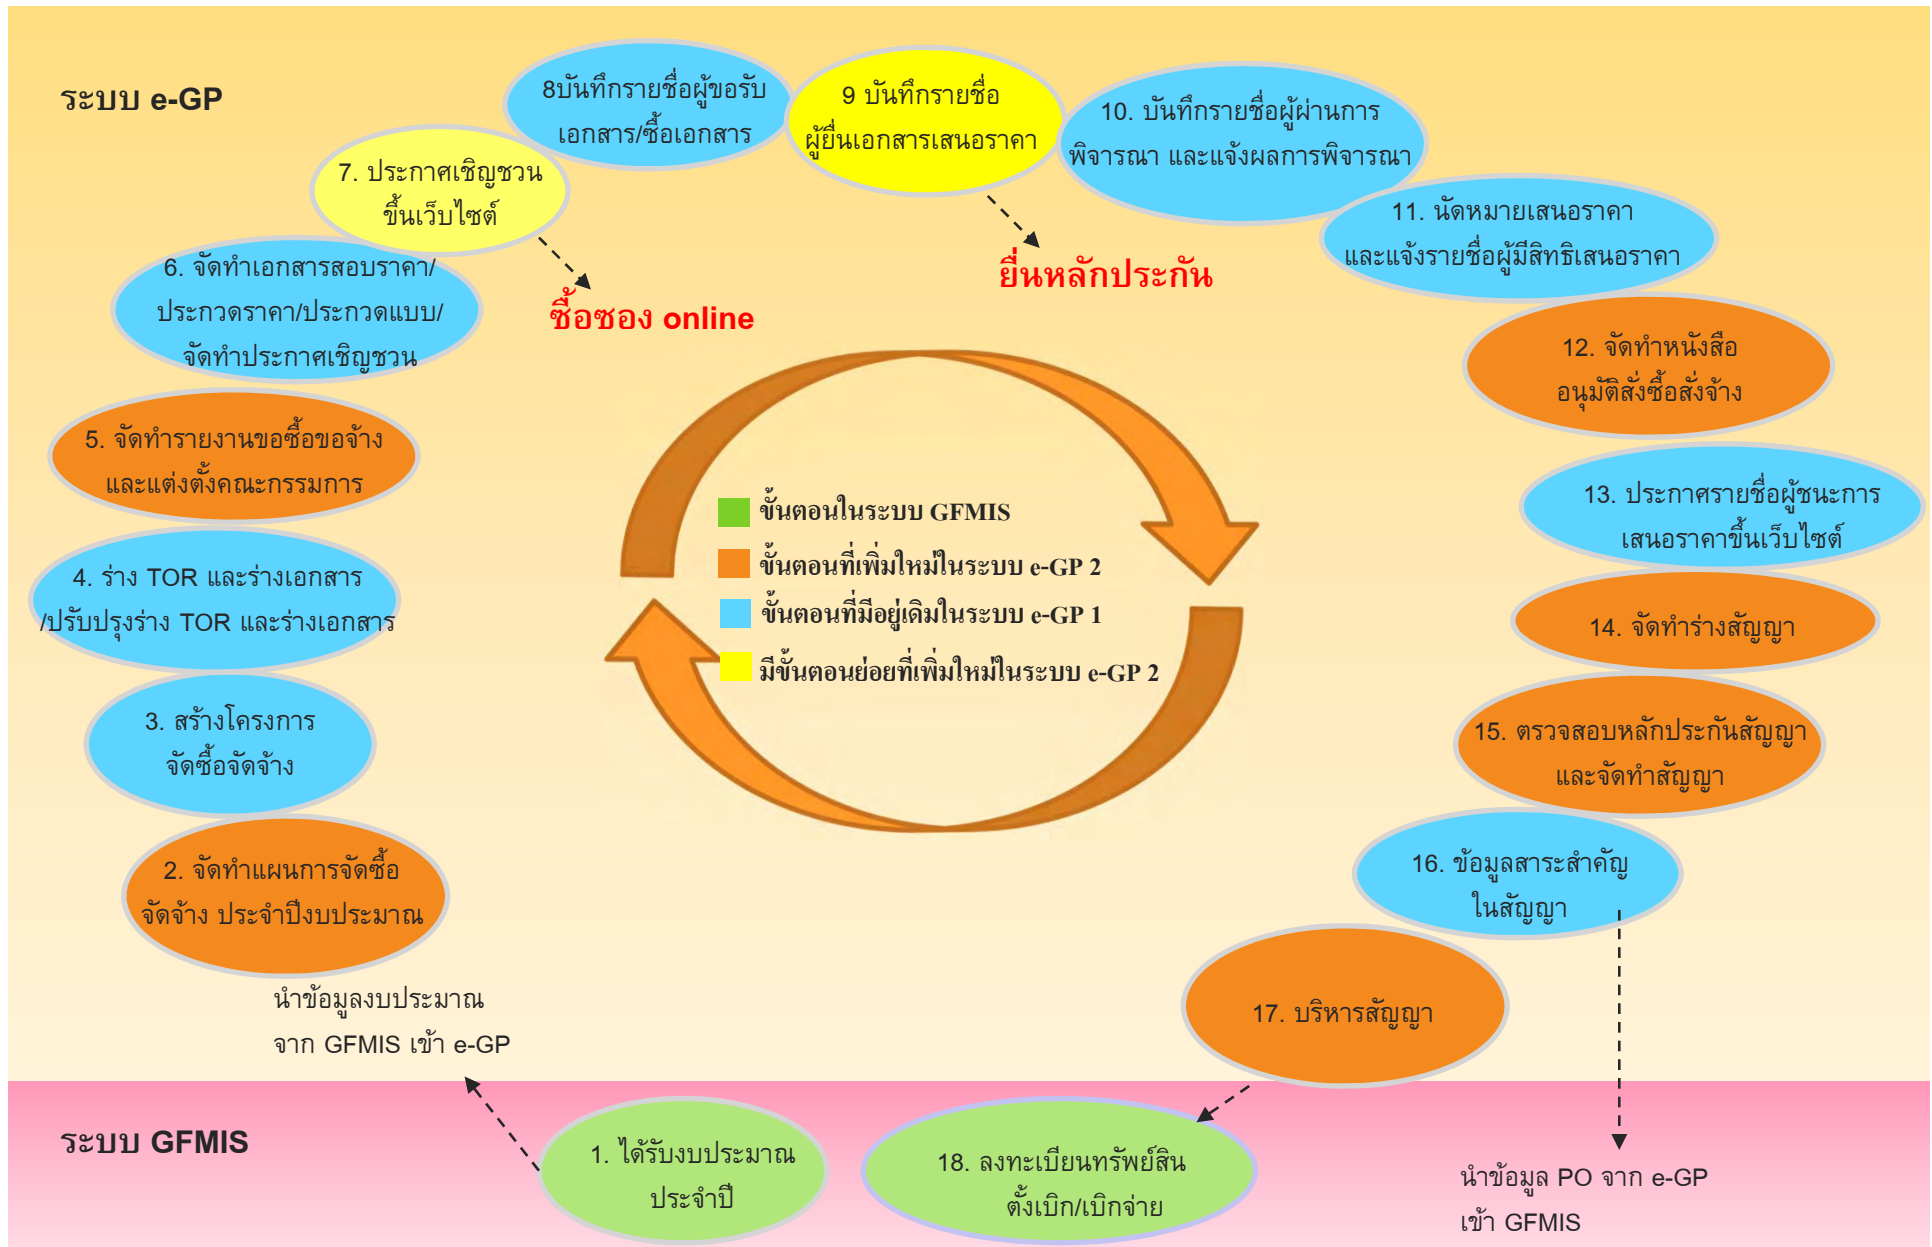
ระบบ e-GP

8บันทึกรายชื่อผู้ขอรับเอกสาร/ซื้อเอกสาร

9 บันทึกรายชื่อผู้ยื่นเอกสารเสนอราคา

10. บันทึกรายชื่อผู้ผ่านการพิจารณา และแจ้งผลการพิจารณา

7. ประกาศเชิญชวนขึ้นเว็บไซต์

11. นัดหมายเสนอราคาและแจ้งรายชื่อผู้มีสิทธิเสนอราคา

ยื่นหลักประกัน

6. จัดทำเอกสารสอบราคา/ประกวดราคา/ประกวดแบบ/จัดทำประกาศเชิญชวน

ซื้อซอง online

12. จัดทำหนังสืออนุมัติสั่งซื้อสั่งจ้าง

5. จัดทำรายงานขอซื้อขอจ้างและแต่งตั้งคณะกรรมการ

ขั้นตอนในระบบ GFMIS

ขั้นตอนที่เพิ่มใหม่ในระบบ e-GP 2

ขั้นตอนที่มีอยู่เดิมในระบบ e-GP 1

มีขั้นตอนย่อยที่เพิ่มใหม่ในระบบ e-GP 2

13. ประกาศรายชื่อผู้ชนะการเสนอราคาขึ้นเว็บไซต์

4. ร่าง TOR และร่างเอกสาร/ปรับปรุงร่าง TOR และร่างเอกสาร

14. จัดทำร่างสัญญา

3. สร้างโครงการจัดซื้อจัดจ้าง

15. ตรวจสอบหลักประกันสัญญาและจัดทำสัญญา

2. จัดทำแผนการจัดซื้อจัดจ้าง ประจำปีงบประมาณ

16. ข้อมูลสาระสำคัญในสัญญา

นำข้อมูลงบประมาณจาก GFMIS เข้า e-GP

17. บริหารสัญญา

ระบบ GFMIS

1. ได้รับงบประมาณประจำปี

18. ลงทะเบียนทรัพย์สินตั้งเบิก/เบิกจ่าย

นำข้อมูล PO จาก e-GP เข้า GFMIS